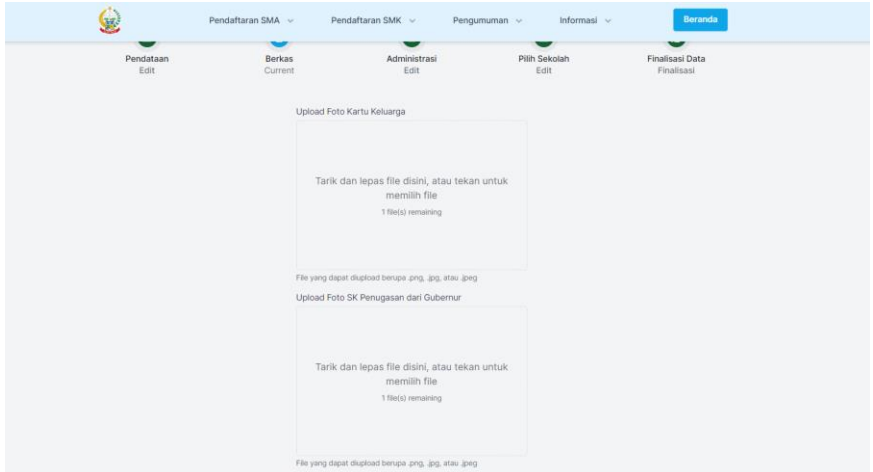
Pendaftaran SMA ⌄ Pendaftaran SMK ⌄ Pengumuman ⌄ Informasi ⌄ Beranda

Pendataan
Edit

Berkas
Current

Administrasi
Edit

Pilih Sekolah
Edit

Finalisasi Data
Finalisasi

Upload Foto Kartu Keluarga

Tarik dan lepas file disini, atau tekan untuk memilih file

1 file(s) remaining

File yang dapat diupload berupa .png, .jpg, atau .jpeg

Upload Foto SK Penugasan dari Gubernur

Tarik dan lepas file disini, atau tekan untuk memilih file

1 file(s) remaining

File yang dapat diupload berupa .png, .jpg, atau .jpeg